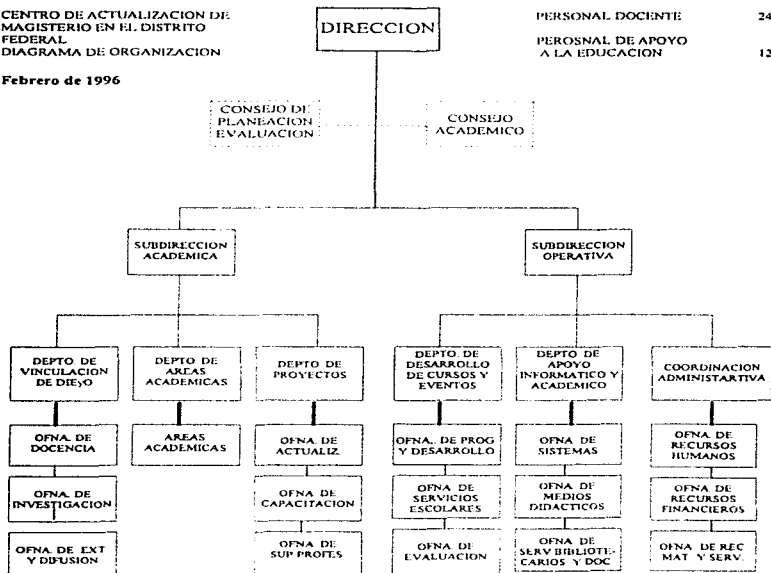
CENTRO DE ACTUALIZACION DE MAGISTERIO EN EL DISTRITO FEDERAL
DIAGRAMA DE ORGANIZACION

Febrero de 1996

DIRECCION

PERSONAL DOCENTE 24

PEROSNAL DE APOYO A LA EDUCACION 13

CONSEJO DE PLANEACION EVALUACION

CONSEJO ACADEMICO

SUBDIRECCION ACADEMICA

SUBDIRECCION OPERATIVA

DEPTO DE VINCULACION DE DIEyO

OFNA. DE DOCENCIA

OFNA. DE INVESTIGACION

OFNA. DE EXT Y DIFUSION

DEPTO DE AREAS ACADEMICAS

AREAS ACADEMICAS

DEPTO DE PROYECTOS

OFNA. DE ACTUALIZ.

OFNA. DE CAPACITACION

OFNA. DE SUP PROFES

DEPTO. DE DESARROLLO DE CURSOS Y EVENTOS

OFNA. DE PROG Y DESARROLLO

OFNA. DE SERVICIOS ESCOLARES

OFNA. DE EVALUACION

DEPTO DE APOYO INFORMATICO Y ACADEMICO

OFNA. DE SISTEMAS

OFNA. DE MEDIOS DIDACTICOS

OFNA. DE SERV BIBLIOTECARIOS Y DOC

COORDINACION ADMINISTARTIVA

OFNA. DE RECURSOS HUMANOS

OFNA. DE RECURSOS FINANCIEROS

OFNA. DE REC MAT. Y SERV.